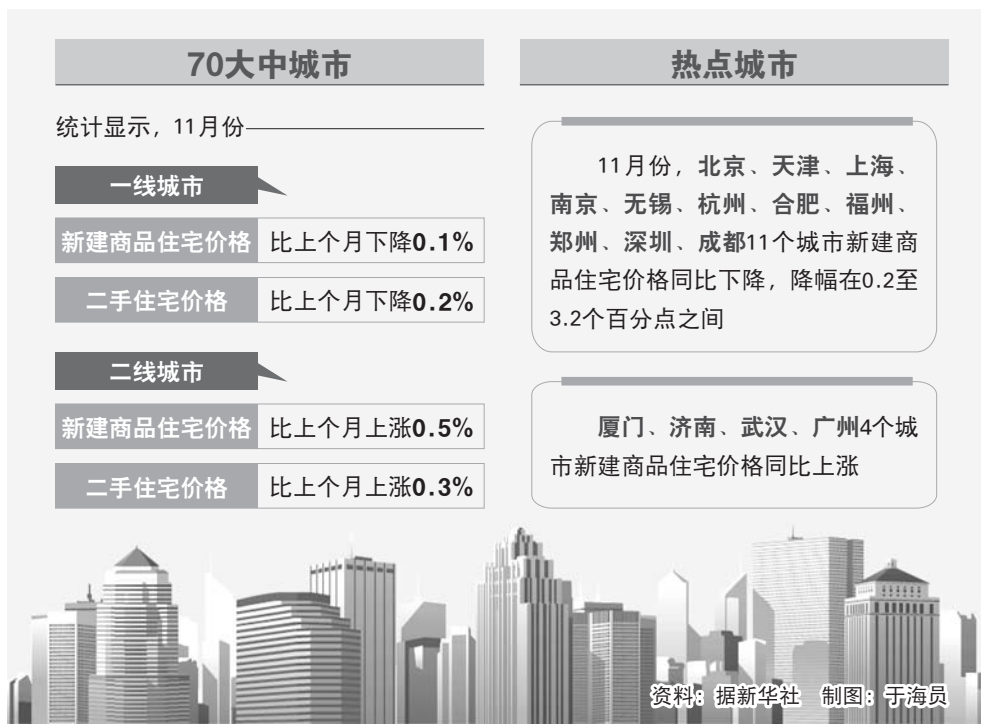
70大中城市

统计显示，11月份

一线城市

| 新建商品住宅价格 | 比上个月下降0.1% |
|---|---|
| 二手住宅价格 | 比上个月下降0.2% |

二线城市

| 新建商品住宅价格 | 比上个月上涨0.5% |
|---|---|
| 二手住宅价格 | 比上个月上涨0.3% |

热点城市

11月份，北京、天津、上海、南京、无锡、杭州、合肥、福州、郑州、深圳、成都11个城市新建商品住宅价格同比下降，降幅在0.2至3.2个百分点之间

厦门、济南、武汉、广州4个城市新建商品住宅价格同比上涨

资料：据新华社　制图：于海员